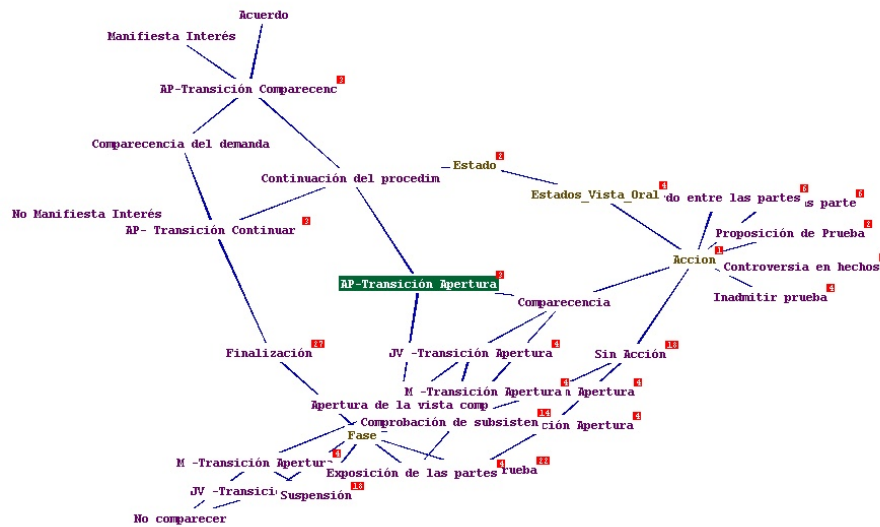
Acuerdo
Manifiesta Interés
AP-Transición Comparecenc 3
Comparecencia del demanda
Continuación del procedim
Estado 2
Estados_Vista_Oral 4
do entre las partes 6
s parte 6
Proposición de Prueba 2
No Manifiesta Interés
AP- Transición Continuar 2
Accion 1
Controversia en hechos
Inadmitir prueba 4
AP-Transición Apertura 2
Comparecencia
Finalización 17
JV -Transición Apertura 4
Sin Acción 13
M -Transición Apertura 4
Apertura 4
Apertura de la vista comp
Comprobación de subsisten 14
ción Apertura 4
Fase
M -Transición Apertur 4
Exposición de las partes 4
rueba 22
JV -Transici
Suspensión 13
No comparecer